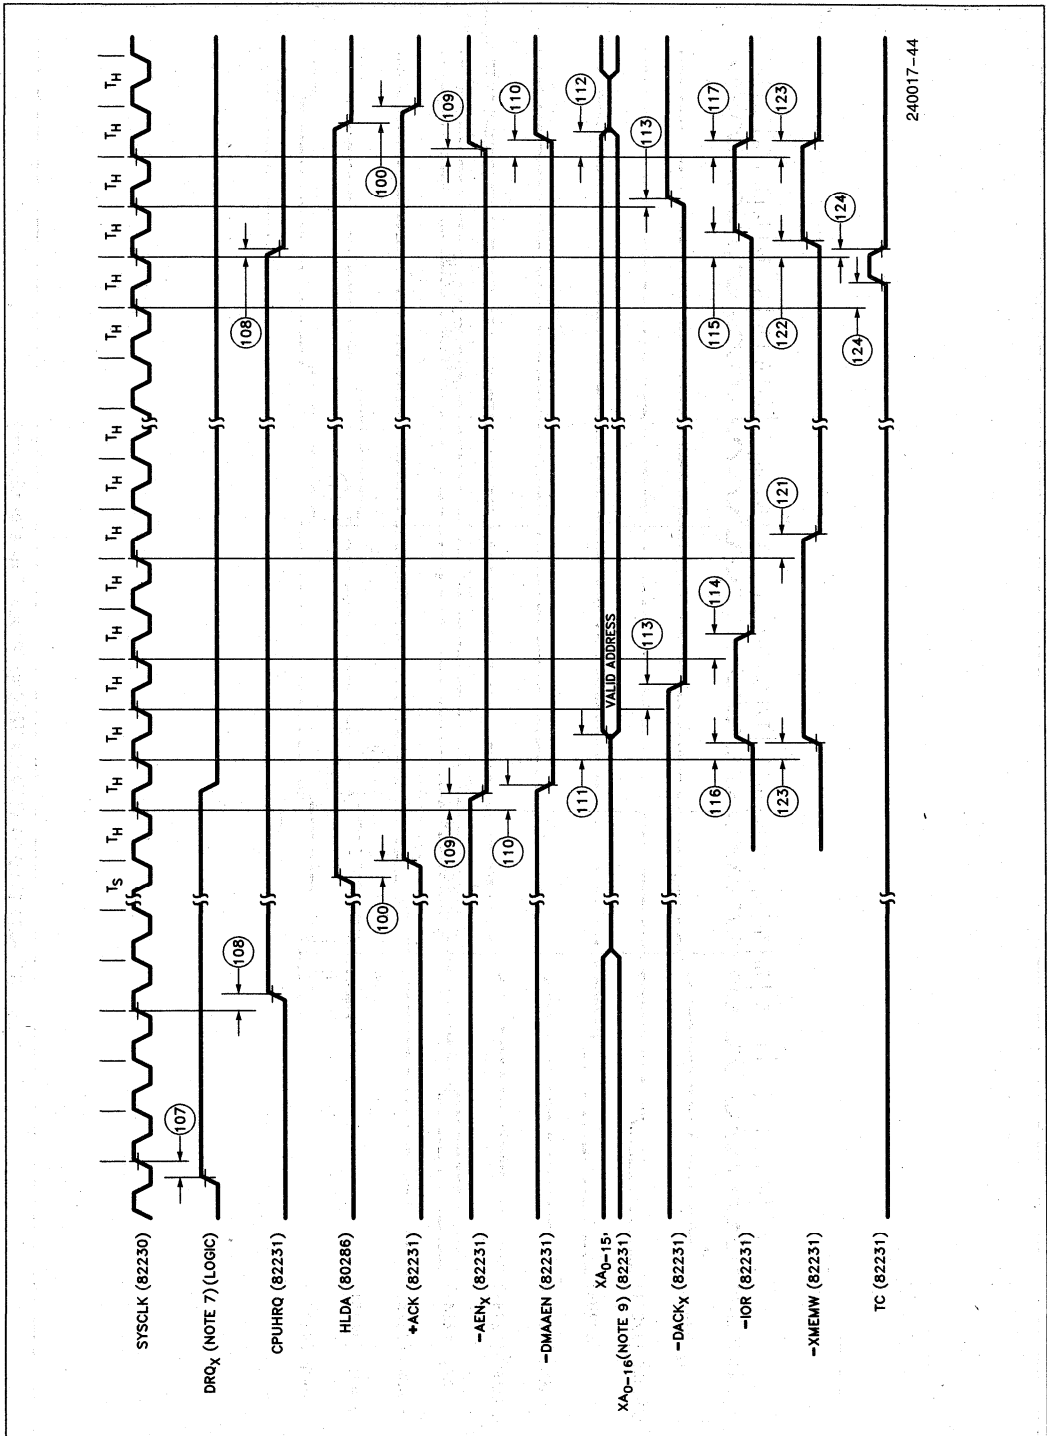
SYSCLK (82230)
DRQ$_X$ (NOTE 7) (LOGIC)
CPUHRQ (82231)
HLDA (80286)
+ACK (82231)
−AEN$_X$ (82231)
−DMAAEN (82231)
XA$_{0-15}$, XA$_{0-16}$ (NOTE 9) (82231)
−DACK$_X$ (82231)
−IOR (82231)
−XMEMW (82231)
TC (82231)

T$_S$ T$_H$ T$_H$ T$_H$ T$_H$ T$_H$ T$_H$ T$_H$ T$_H$ T$_H$ T$_H$ T$_H$ T$_H$ T$_H$ T$_H$ T$_H$

107
108
100
109
110
111
VALID ADDRESS
113
116
123
114
121
108
115
122
124
100
109
110
112
113
117
123
124

240017–44